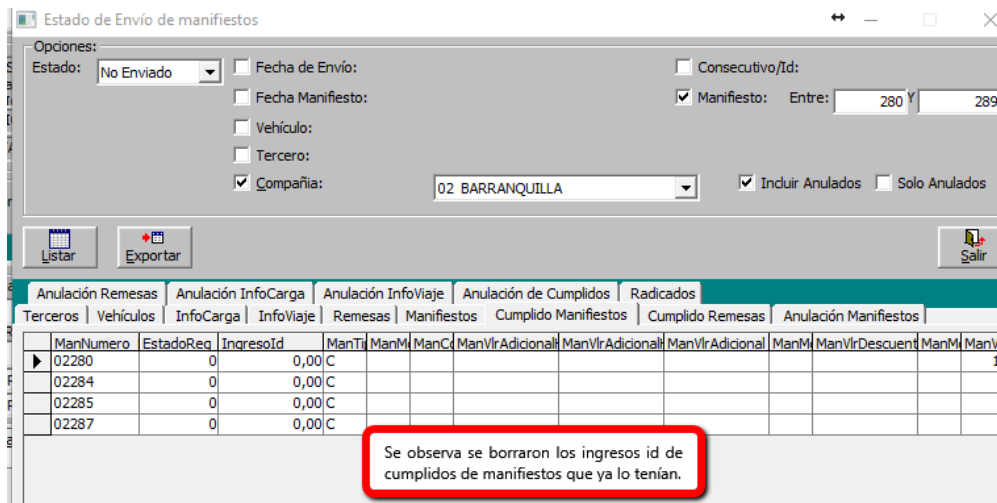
Estado de Envío de manifiestos

Opciones:
Estado: No Enviado
Fecha de Envío:
Fecha Manifiesto:
Vehículo:
Tercero:
Compañía: 02 BARRANQUILLA
Consecutivo/Id:
Manifiesto: Entre: 280 Y 289
Incluir Anulados
Solo Anulados

Listar
Exportar
Salir

Anulación Remesas | Anulación InfoCarga | Anulación InfoViaje | Anulación de Cumplidos | Radicados
Terceros | Vehículos | InfoCarga | InfoViaje | Remesas | Manifiestos | Cumplido Manifiestos | Cumplido Remesas | Anulación Manifiestos

| ManNumero | EstadoReg | IngresoId | ManTi | ManM | ManCo | ManVlrAdicionalH | ManVlrAdicionalH | ManVlrAdicional | ManM | ManVlrDescuent | ManM | ManV |
|---|---|---|---|---|---|---|---|---|---|---|---|---|
| 02280 | 0 | 0,00 | C | | | | | | | | | 1 |
| 02284 | 0 | 0,00 | C | | | | | | | | | |
| 02285 | 0 | 0,00 | C | | | | | | | | | |
| 02287 | 0 | 0,00 | C | | | | | | | | | |

Se observa se borraron los ingresos id de cumplidos de manifiestos que ya lo tenían.